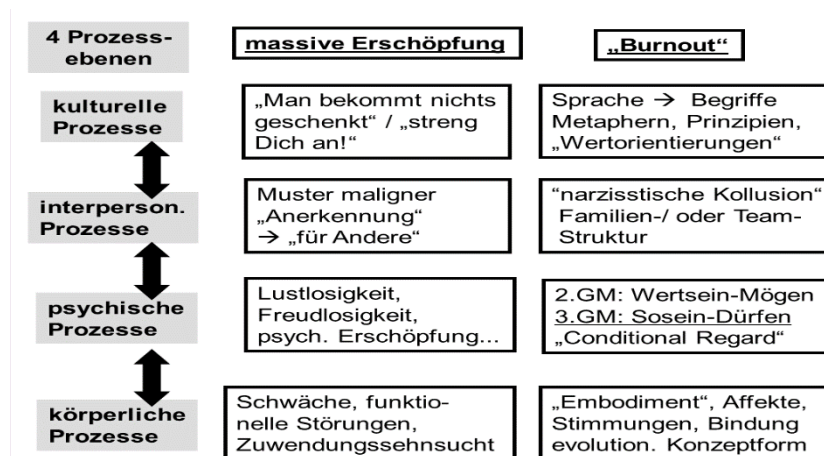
| 4 Prozess-ebenen | massive Erschöpfung | „Burnout“ |
|---|---|---|
| kulturelle Prozesse | „Man bekommt nichts geschenkt“ / „streng Dich an!“ | Sprache → Begriffe Metaphern, Prinzipien, „Wertorientierungen“ |
| interperson. Prozesse | Muster maligner „Anerkennung“ → „für Andere“ | “narzisstische Kollusion“ Familien-/ oder Team-Struktur |
| psychische Prozesse | Lustlosigkeit, Freudlosigkeit, psych. Erschöpfung... | 2.GM: Wertsein-Mögen 3.GM: Sosein-Dürfen „Conditional Regard“ |
| körperliche Prozesse | Schwäche, funktionelle Störungen, Zuwendungssehnsucht | „Embodiment“, Affekte, Stimmungen, Bindung evolution. Konzeptform |